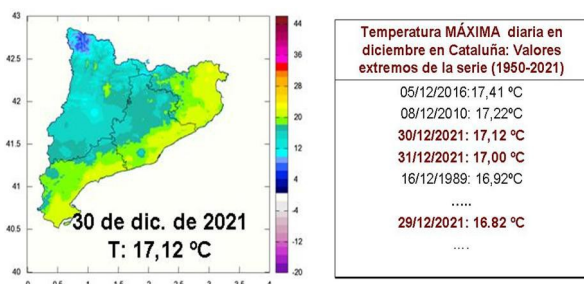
43
42.5
42
41.5
41
40.5
40
0 0.5 1 1.5 2 2.5 3 3.5

44
36
28
20
12
4
-4
-12
-20

30 de dic. de 2021
T: 17,12 ºC

Temperatura MÁXIMA diaria en diciembre en Cataluña: Valores extremos de la serie (1950-2021)

05/12/2016:17,41 ºC
08/12/2010: 17,22ºC
30/12/2021: 17,12 ºC
31/12/2021: 17,00 ºC
16/12/1989: 16,92ºC
.....
29/12/2021: 16.82 ºC
....